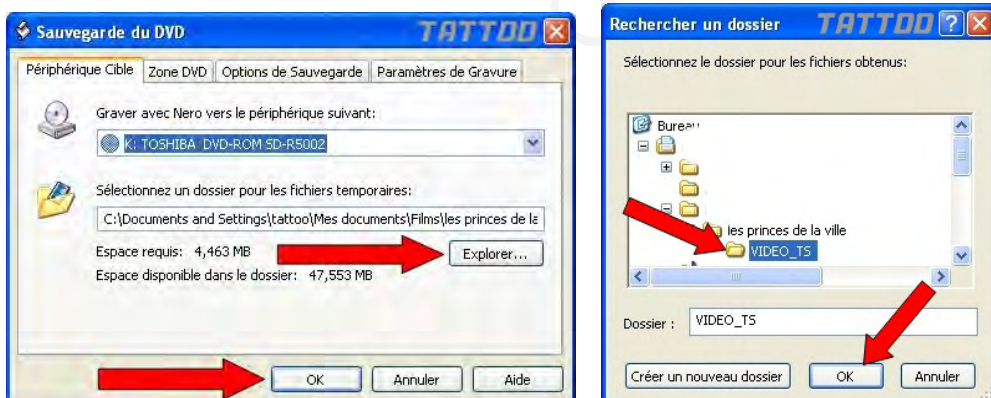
Sauvegarde du DVD

TATTOO

Périphérique Cible | Zone DVD | Options de Sauvegarde | Paramètres de Gravure

Graver avec Nero vers le périphérique suivant:

K: TOSHIBA DVD-ROM SD-R5002

Sélectionnez un dossier pour les fichiers temporaires:

C:\Documents and Settings\tattoo\Mes documents\Films\les princes de la

Espace requis: 4,463 MB

Explorer...

Espace disponible dans le dossier: 47,553 MB

OK | Annuler | Aide

Rechercher un dossier

TATTOO

Sélectionnez le dossier pour les fichiers obtenus:

Bureau

les princes de la ville

VIDEO_TS

Dossier : VIDEO_TS

Créer un nouveau dossier | OK | Annuler